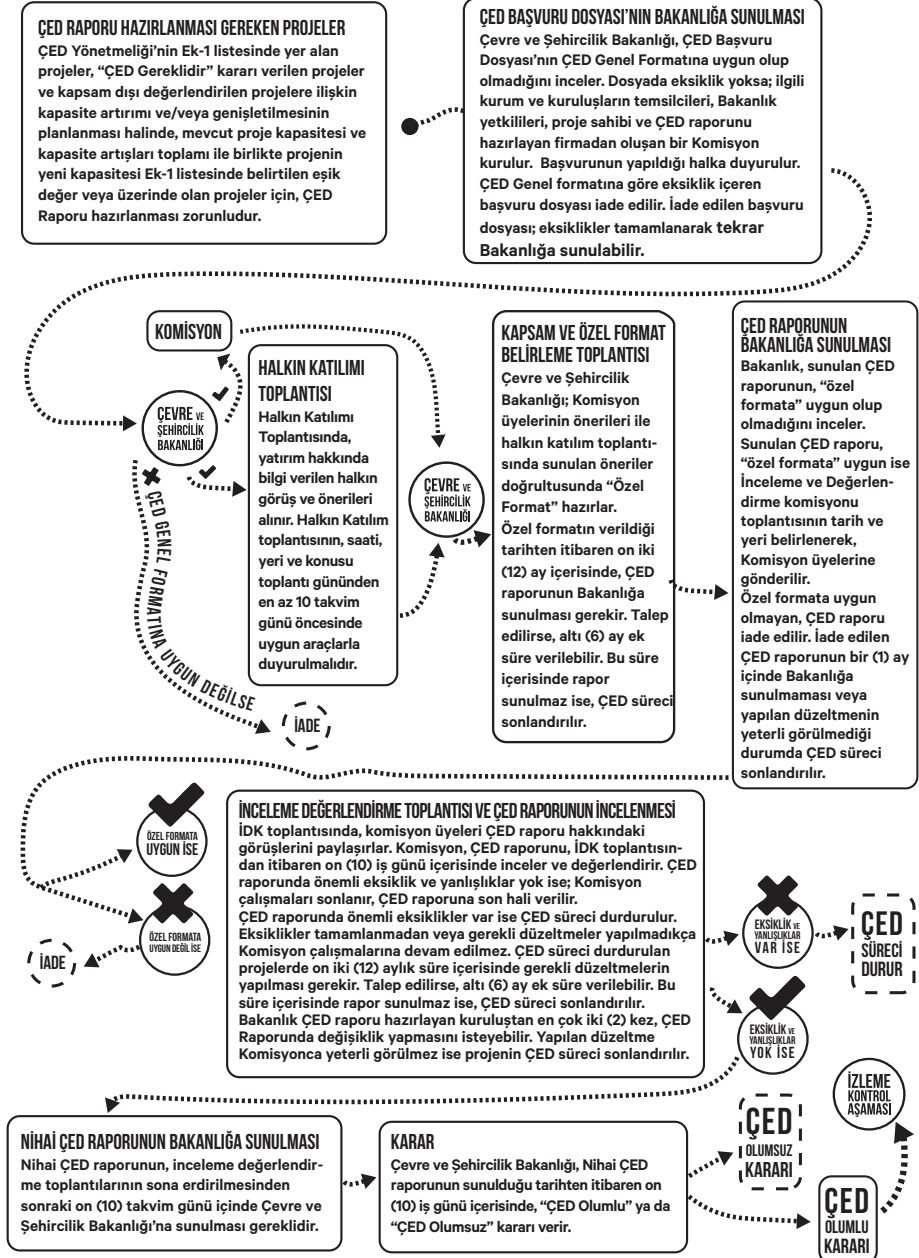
ÇED RAPORU HAZIRLANMASI GEREKEN PROJELER
ÇED Yönetmeliği'nin Ek-1 listesinde yer alan projeler, "ÇED Gereklidir" kararı verilen projeler ve kapsam dışı değerlendirilen projelere ilişkin kapasite artırımı ve/veya genişletilmesinin planlanması halinde, mevcut proje kapasitesi ve kapasite artışları toplamı ile birlikte projenin yeni kapasitesi Ek-1 listesinde belirtilen eşik değer veya üzerinde olan projeler için, ÇED Raporu hazırlanması zorunludur.

ÇED BAŞVURU DOSYASI'NIN BAKANLIĞA SUNULMASI
Çevre ve Şehircilik Bakanlığı, ÇED Başvuru Dosyası'nın ÇED Genel Formatına uygun olup olmadığını inceler. Dosyada eksiklik yoksa; ilgili kurum ve kuruluşların temsilcileri, Bakanlık yetkilileri, proje sahibi ve ÇED raporunu hazırlayan firmadan oluşan bir Komisyon kurulur. Başvurunun yapıldığı halka duyurulur. ÇED Genel formatına göre eksiklik içeren başvuru dosyası iade edilir. İade edilen başvuru dosyası; eksiklikler tamamlanarak tekrar Bakanlığa sunulabilir.

KOMİSYON

ÇEVRE VE ŞEHİRCİLİK BAKANLIĞI

ÇED GENEL FORMATINA UYGUN DEĞİLSE

İADE

HALKIN KATILIMI TOPLANTISI
Halkın Katılımı Toplantısında, yatırım hakkında bilgi verilen halkın görüş ve önerileri alınır. Halkın Katılım toplantısının, saati, yeri ve konusu toplantı gününden en az 10 takvim günü öncesinde uygun araçlarla duyurulmalıdır.

ÇEVRE VE ŞEHİRCİLİK BAKANLIĞI

KAPSAM VE ÖZEL FORMAT BELİRLEME TOPLANTISI
Çevre ve Şehircilik Bakanlığı; Komisyon üyelerinin önerileri ile halkın katılım toplantısında sunulan öneriler doğrultusunda "Özel Format" hazırlar.
Özel formatın verildiği tarihten itibaren on iki (12) ay içerisinde, ÇED raporunun Bakanlığa sunulması gerekir. Talep edilirse, altı (6) ay ek süre verilebilir. Bu süre içerisinde rapor sunulmaz ise, ÇED süreci sonlandırılır.

ÇED RAPORUNUN BAKANLIĞA SUNULMASI
Bakanlık, sunulan ÇED raporunun, "özel formata" uygun olup olmadığını inceler. Sunulan ÇED raporu, "özel formata" uygun ise İnceleme ve Değerlendirme komisyonu toplantısının tarih ve yeri belirlenerek, Komisyon üyelerine gönderilir.
Özel formata uygun olmayan, ÇED raporu iade edilir. İade edilen ÇED raporunun bir (1) ay içinde Bakanlığa sunulmaması veya yapılan düzeltmenin yeterli görülmediği durumda ÇED süreci sonlandırılır.

ÖZEL FORMATA UYGUN İSE

ÖZEL FORMATA UYGUN DEĞİL İSE

İADE

İNCELEME DEĞERLENDİRME TOPLANTISI VE ÇED RAPORUNUN İNCELENMESİ
İDK toplantısında, komisyon üyeleri ÇED raporu hakkındaki görüşlerini paylaşırlar. Komisyon, ÇED raporunu, İDK toplantısından itibaren on (10) iş günü içerisinde inceler ve değerlendirir. ÇED raporunda önemli eksiklik ve yanlışlıklar yok ise; Komisyon çalışmaları sonlanır, ÇED raporuna son hali verilir.
ÇED raporunda önemli eksiklikler var ise ÇED süreci durdurulur. Eksiklikler tamamlanmadan veya gerekli düzeltmeler yapılmadıkça Komisyon çalışmalarına devam edilmez. ÇED süreci durdurulan projelerde on iki (12) aylık süre içerisinde gerekli düzeltmelerin yapılması gerekir. Talep edilirse, altı (6) ay ek süre verilebilir. Bu süre içerisinde rapor sunulmaz ise, ÇED süreci sonlandırılır. Bakanlık ÇED raporu hazırlayan kuruluştan en çok iki (2) kez, ÇED Raporunda değişiklik yapmasını isteyebilir. Yapılan düzeltme Komisyonca yeterli görülmez ise projenin ÇED süreci sonlandırılır.

EKSİKLİK VE YANLIŞLIKLAR VAR İSE

ÇED SÜRECİ DURUR

EKSİKLİK VE YANLIŞLIKLAR YOK İSE

İZLEME KONTROL AŞAMASI

NİHAİ ÇED RAPORUNUN BAKANLIĞA SUNULMASI
Nihai ÇED raporunun, inceleme değerlendirme toplantılarının sona erdirilmesinden sonraki on (10) takvim günü içinde Çevre ve Şehircilik Bakanlığı'na sunulması gereklidir.

KARAR
Çevre ve Şehircilik Bakanlığı, Nihai ÇED raporunun sunulduğu tarihten itibaren on (10) iş günü içerisinde, "ÇED Olumlu" ya da "ÇED Olumsuz" kararı verir.

ÇED OLUMSUZ KARARI

ÇED OLUMLU KARARI